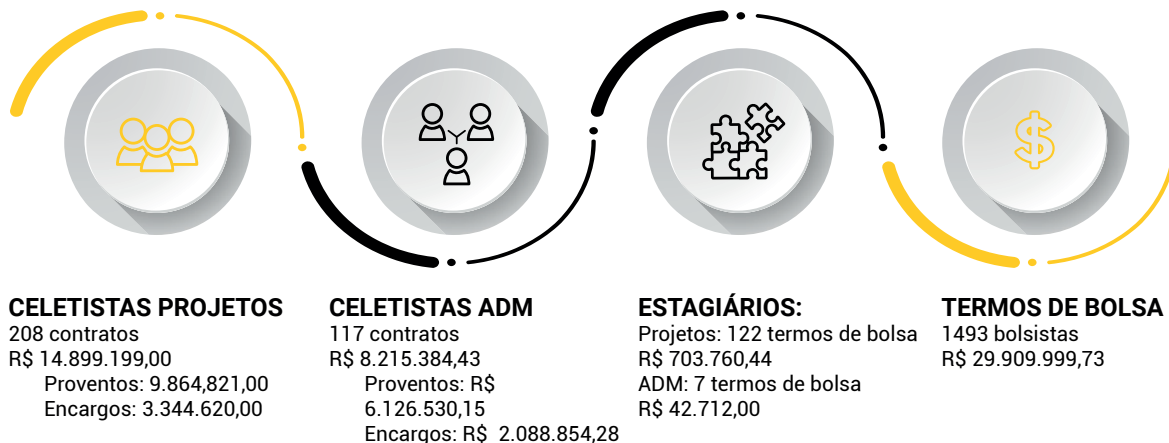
CELETISTAS PROJETOS
208 contratos
R$ 14.899.199,00
Proventos: 9.864,821,00
Encargos: 3.344.620,00

CELETISTAS ADM
117 contratos
R$ 8.215.384,43
Proventos: R$ 6.126.530,15
Encargos: R$ 2.088.854,28

ESTAGIÁRIOS:
Projetos: 122 termos de bolsa
R$ 703.760,44
ADM: 7 termos de bolsa
R$ 42.712,00

TERMOS DE BOLSA
1493 bolsistas
R$ 29.909.999,73